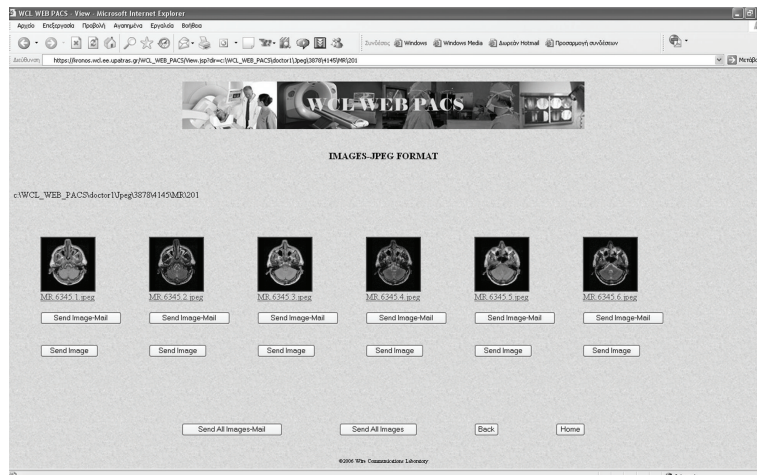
WCL WEB PACS - View - Microsoft Internet Explorer

Αρχείο Επεξεργασία Προβολή Αγαπημένα Εργαλεία Βοήθεια

Συνδέσεις Windows Windows Media Δωρεάν Hotmail Προσαρμογή συνδέσεων

Διεύθυνση https://kronos.wcl.ee.upatras.gr/WCL_WEB_PACS/View.jsp?dir=c:\WCL_WEB_PACS\doctor1\jpeg\3878\4145\MR\201

Μετάβαση

WCL WEB PACS

IMAGES-JPEG FORMAT

c:\WCL_WEB_PACS\doctor1\jpeg\3878\4145\MR\201

MR.6345.1.jpeg

MR.6345.2.jpeg

MR.6345.3.jpeg

MR.6345.4.jpeg

MR.6345.5.jpeg

MR.6345.6.jpeg

Send Image-Mail Send Image-Mail Send Image-Mail Send Image-Mail Send Image-Mail Send Image-Mail

Send Image Send Image Send Image Send Image Send Image Send Image

Send All Images-Mail Send All Images Back Home

©2006 Wire Communications Laboratory